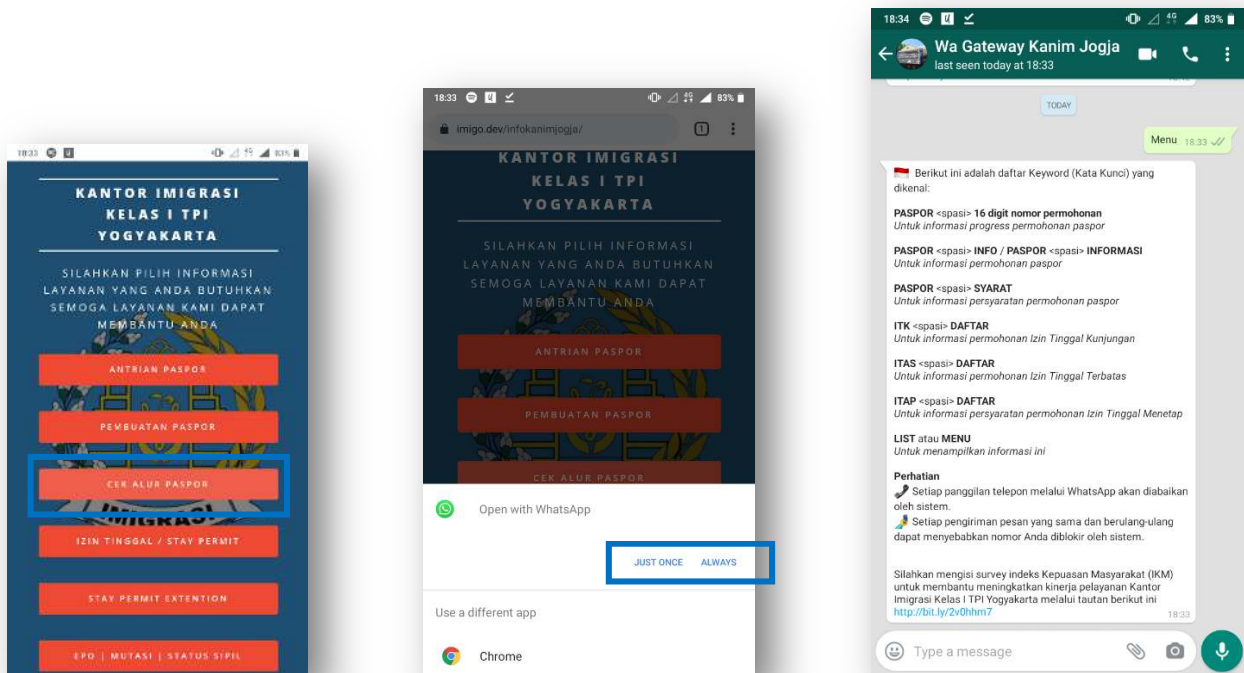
18:33 83%

KANTOR IMIGRASI KELAS I TPI YOGYAKARTA

SILAHKAN PILIH INFORMASI LAYANAN YANG ANDA BUTUHKAN SEMOGA LAYANAN KAMI DAPAT MEMBANTU ANDA

ANTRIAN PASPOR

PEMBUATAN PASPOR

CEK ALUR PASPOR

IMIGRASI

IZIN TINGGAL / STAY PERMIT

STAY PERMIT EXTENTION

EPO | MUTASI | STATUS SIPIL

18:33 83%

imigo.dev/infokanimjogja/

1

KANTOR IMIGRASI KELAS I TPI YOGYAKARTA

SILAHKAN PILIH INFORMASI LAYANAN YANG ANDA BUTUHKAN SEMOGA LAYANAN KAMI DAPAT MEMBANTU ANDA

ANTRIAN PASPOR

PEMBUATAN PASPOR

CEK ALUR PASPOR

Open with WhatsApp

JUST ONCE ALWAYS

Use a different app

Chrome

18:34 83%

Wa Gateway Kanim Jogja
last seen today at 18:33

TODAY

Menu 18:33

Berikut ini adalah daftar Keyword (Kata Kunci) yang dikenal:

PASPOR <spasi> 16 digit nomor permohonan
Untuk informasi progress permohonan paspor

PASPOR <spasi> INFO / PASPOR <spasi> INFORMASI
Untuk informasi permohonan paspor

PASPOR <spasi> SYARAT
Untuk informasi persyaratan permohonan paspor

ITK <spasi> DAFTAR
Untuk informasi permohonan Izin Tinggal Kunjungan

ITAS <spasi> DAFTAR
Untuk informasi permohonan Izin Tinggal Terbatas

ITAP <spasi> DAFTAR
Untuk informasi persyaratan permohonan Izin Tinggal Menetap

LIST atau MENU
Untuk menampilkan informasi ini

Perhatian
Setiap panggilan telepon melalui WhatsApp akan diabaikan oleh sistem.
Setiap pengiriman pesan yang sama dan berulang-ulang dapat menyebabkan nomor Anda diblokir oleh sistem.

Silahkan mengisi survey indeks Kepuasan Masyarakat (IKM) untuk membantu meningkatkan kinerja pelayanan Kantor Imigrasi Kelas I TPI Yogyakarta melalui tautan berikut ini
http://bit.ly/2v0hhm7 18:33

Type a message